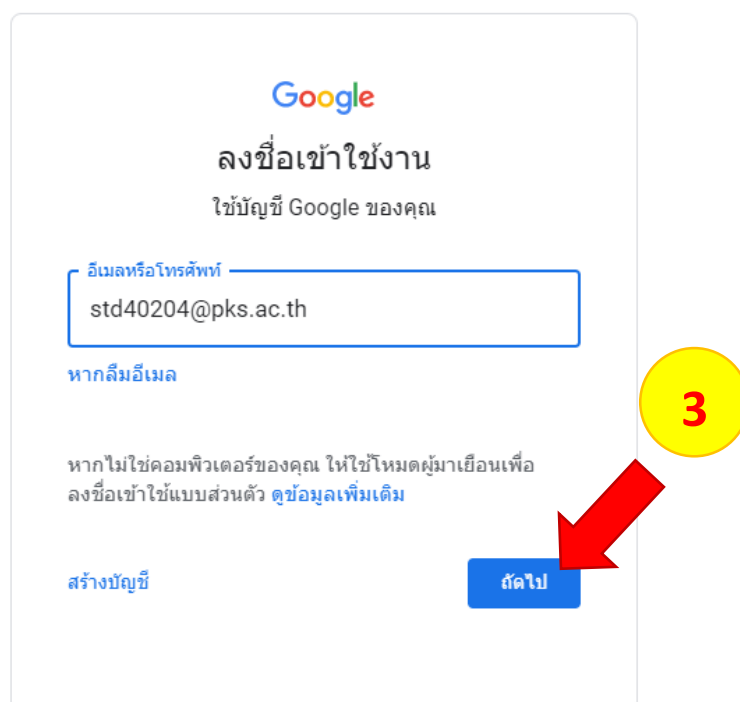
Google

ลงชื่อเข้าใช้งาน

ใช้บัญชี Google ของคุณ

อีเมลหรือโทรศัพท์

std40204@pks.ac.th

หากลืมอีเมล

3

หากไม่ใช่คอมพิวเตอร์ของคุณ ให้ใช้โหมดผู้มาเยือนเพื่อลงชื่อเข้าใช้แบบส่วนตัว ดูข้อมูลเพิ่มเติม

สร้างบัญชี

ถัดไป